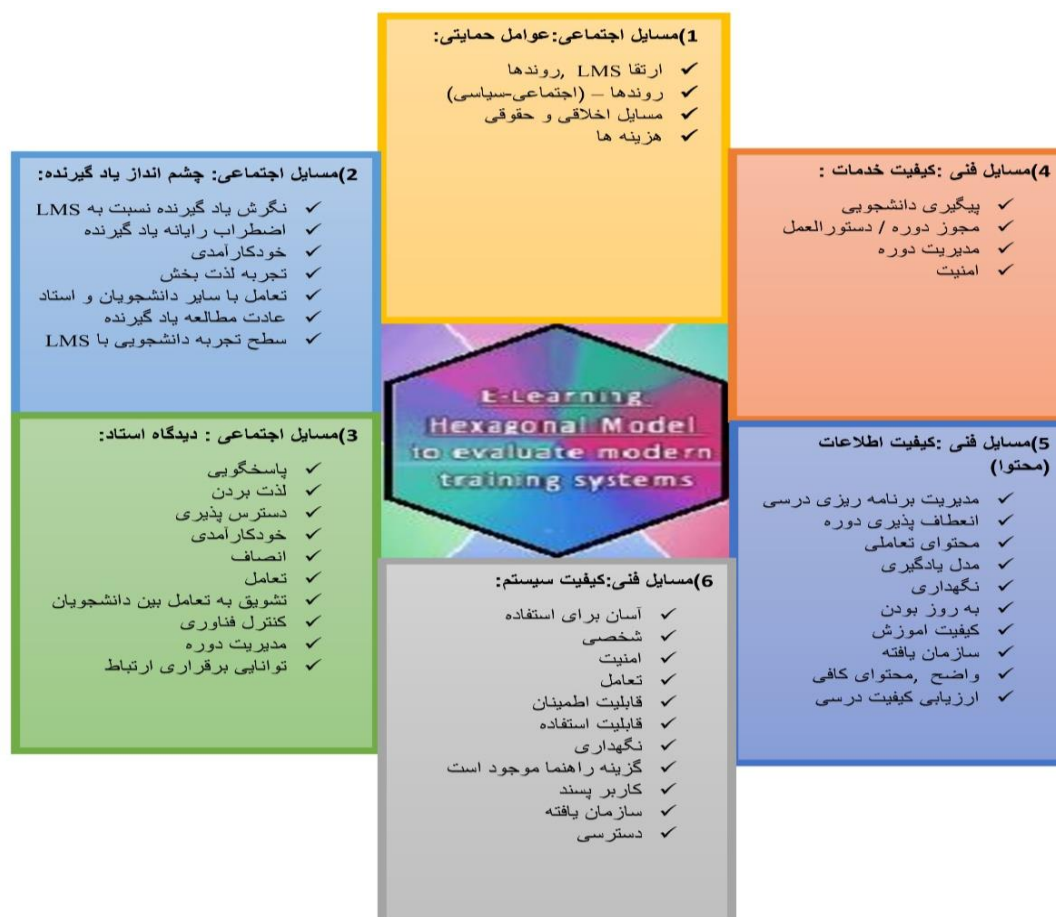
1)مسایل اجتماعی:عوامل حمایتی:
✓ ارتقا LMS ,روندها
✓ روندها – (اجتماعی-سیاسی)
✓ مسایل اخلاقی و حقوقی
✓ هزینه ها

2)مسایل اجتماعی: چشم انداز یاد گیرنده:
✓ نگرش یاد گیرنده نسبت به LMS
✓ اضطراب رایانه یاد گیرنده
✓ خودکارآمدی
✓ تجربه لذت بخش
✓ تعامل با سایر دانشجویان و استاد
✓ عادت مطالعه یاد گیرنده
✓ سطح تجربه دانشجویی با LMS

4)مسایل فنی :کیفیت خدمات :
✓ پیگیری دانشجویی
✓ مجوز دوره / دستورالعمل
✓ مدیریت دوره
✓ امنیت

E-Learning Hexagonal Model to evaluate modern training systems

3)مسایل اجتماعی : دیدگاه استاد:
✓ پاسخگویی
✓ لذت بردن
✓ دسترس پذیری
✓ خودکارآمدی
✓ انصاف
✓ تعامل
✓ تشویق به تعامل بین دانشجویان
✓ کنترل فناوری
✓ مدیریت دوره
✓ توانایی برقراری ارتباط

5)مسایل فنی :کیفیت اطلاعات (محتوا)
✓ مدیریت برنامه ریزی درسی
✓ انعطاف پذیری دوره
✓ محتوای تعاملی
✓ مدل یادگیری
✓ نگهداری
✓ به روز بودن
✓ کیفیت اموزش
✓ سازمان یافته
✓ واضح ,محتوای کافی
✓ ارزیابی کیفیت درسی

6)مسایل فنی:کیفیت سیستم:
✓ آسان برای استفاده
✓ شخصی
✓ امنیت
✓ تعامل
✓ قابلیت اطمینان
✓ قابلیت استفاده
✓ نگهداری
✓ گزینه راهنما موجود است
✓ کاربر پسند
✓ سازمان یافته
✓ دسترسی